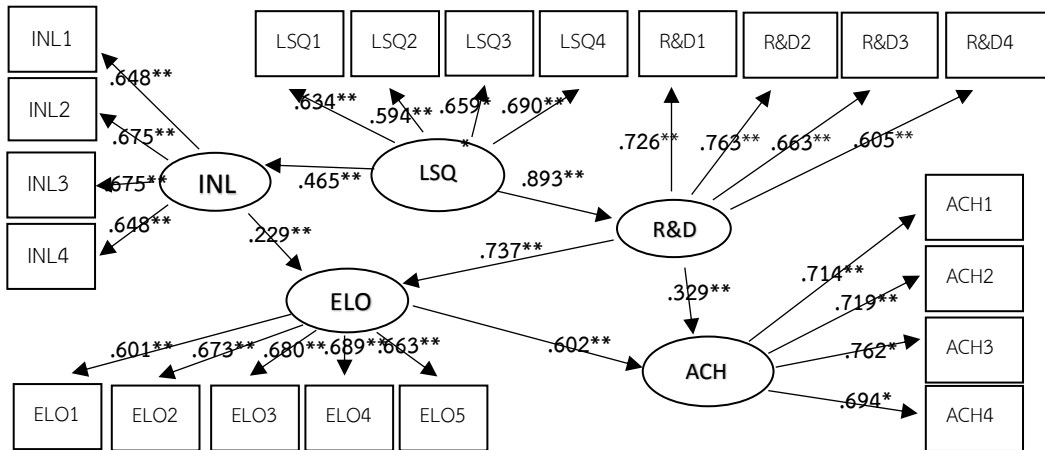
INL1
INL2
INL3
INL4
LSQ1
LSQ2
LSQ3
LSQ4
R&D1
R&D2
R&D3
R&D4
.648**
.675**
.675**
.648**
.634**
.594**
.659*
*
.690**
.726**
.763**
.663**
.605**
INL
.465**
LSQ
.893**
R&D
.229**
.737**
ACH1
ACH2
ACH3
ACH4
ELO
.329**
.714**
.719**
.762*
.694*
.601**
.673**
.680**
.689**
.663**
.602**
ACH
ELO1
ELO2
ELO3
ELO4
ELO5